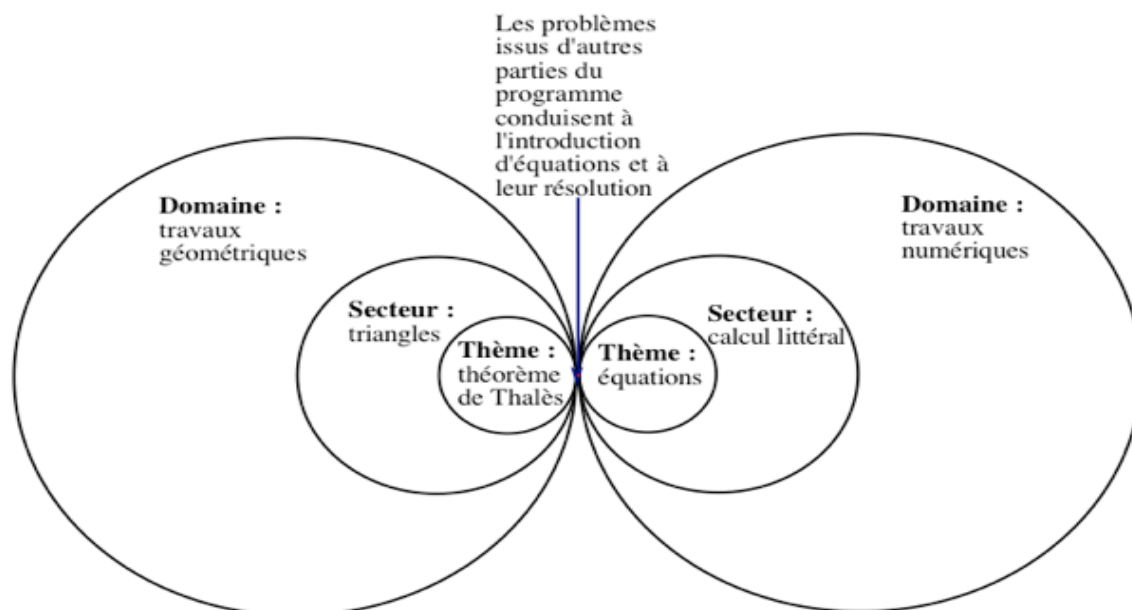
Les problèmes issus d'autres parties du programme conduisent à l'introduction d'équations et à leur résolution

**Domaine :** travaux géométriques

**Secteur :** triangles

**Thème :** théorème de Thalès

**Domaine :** travaux numériques

**Secteur :** calcul littéral

**Thème :** équations